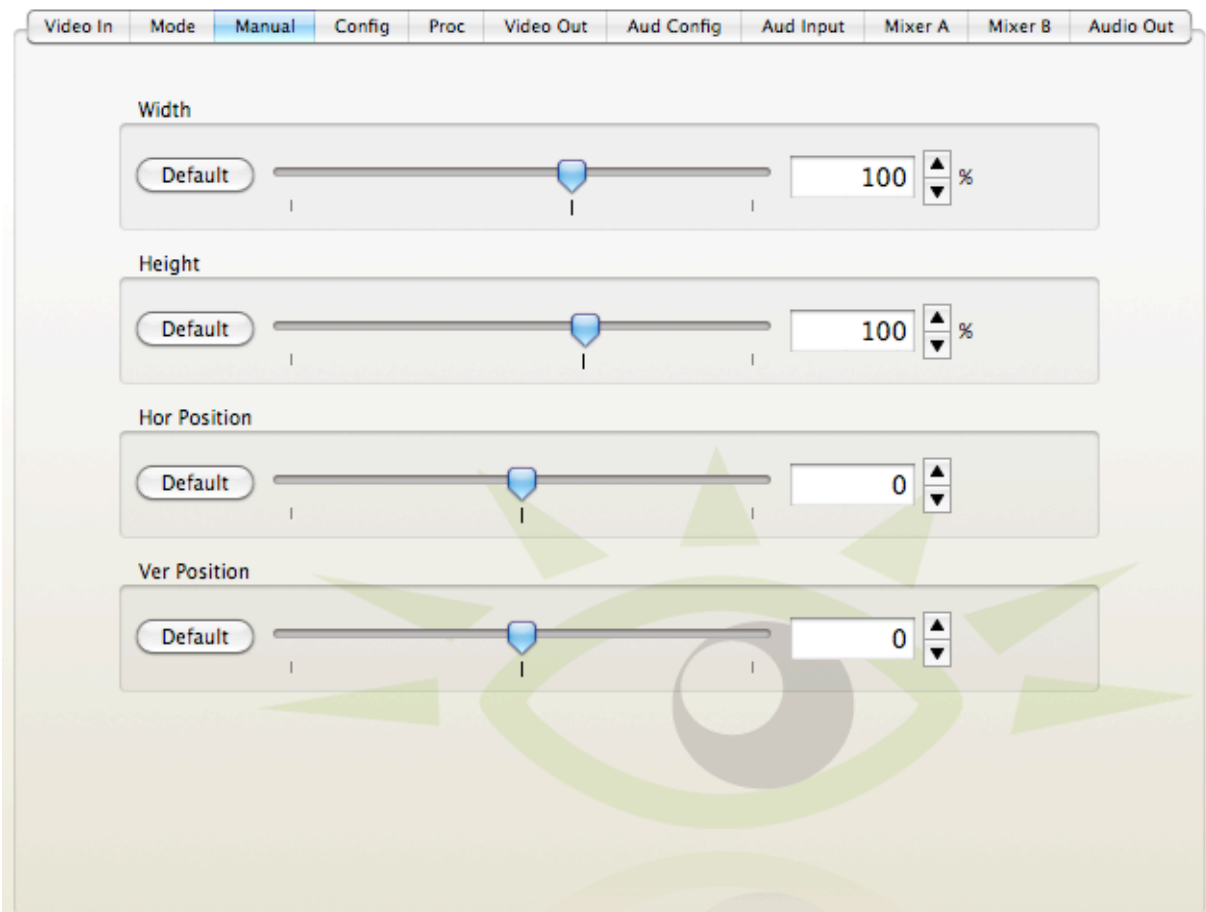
Video In | Mode | Manual | Config | Proc | Video Out | Aud Config | Aud Input | Mixer A | Mixer B | Audio Out

Width
Default
100 %

Height
Default
100 %

Hor Position
Default
0

Ver Position
Default
0